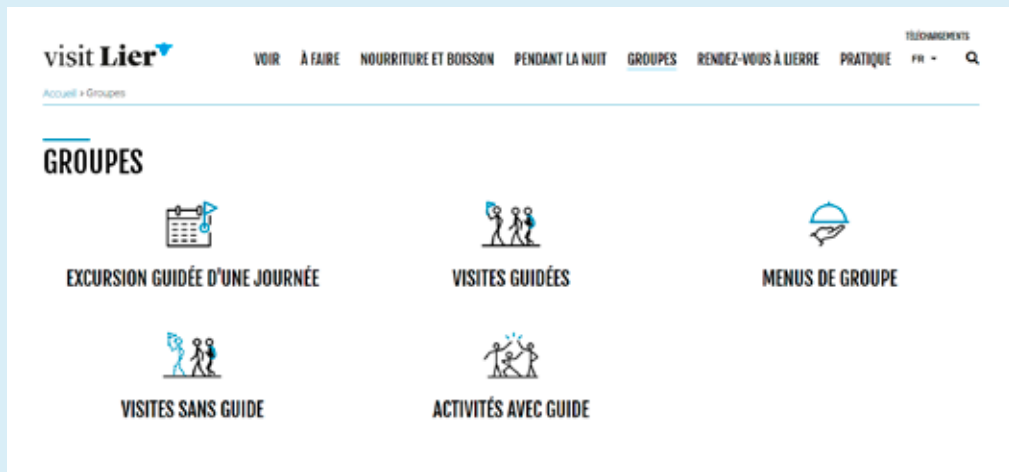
visit Lier

TÉLÉCHARGEMENTS

VOIR À FAIRE NOURRITURE ET BOISSON PENDANT LA NUIT GROUPES RENDEZ-VOUS À LIERRE PRATIQUE FR

Accueil › Groupes

GROUPES

EXCURSION GUIDÉE D'UNE JOURNÉE

VISITES GUIDÉES

MENUS DE GROUPE

VISITES SANS GUIDE

ACTIVITÉS AVEC GUIDE